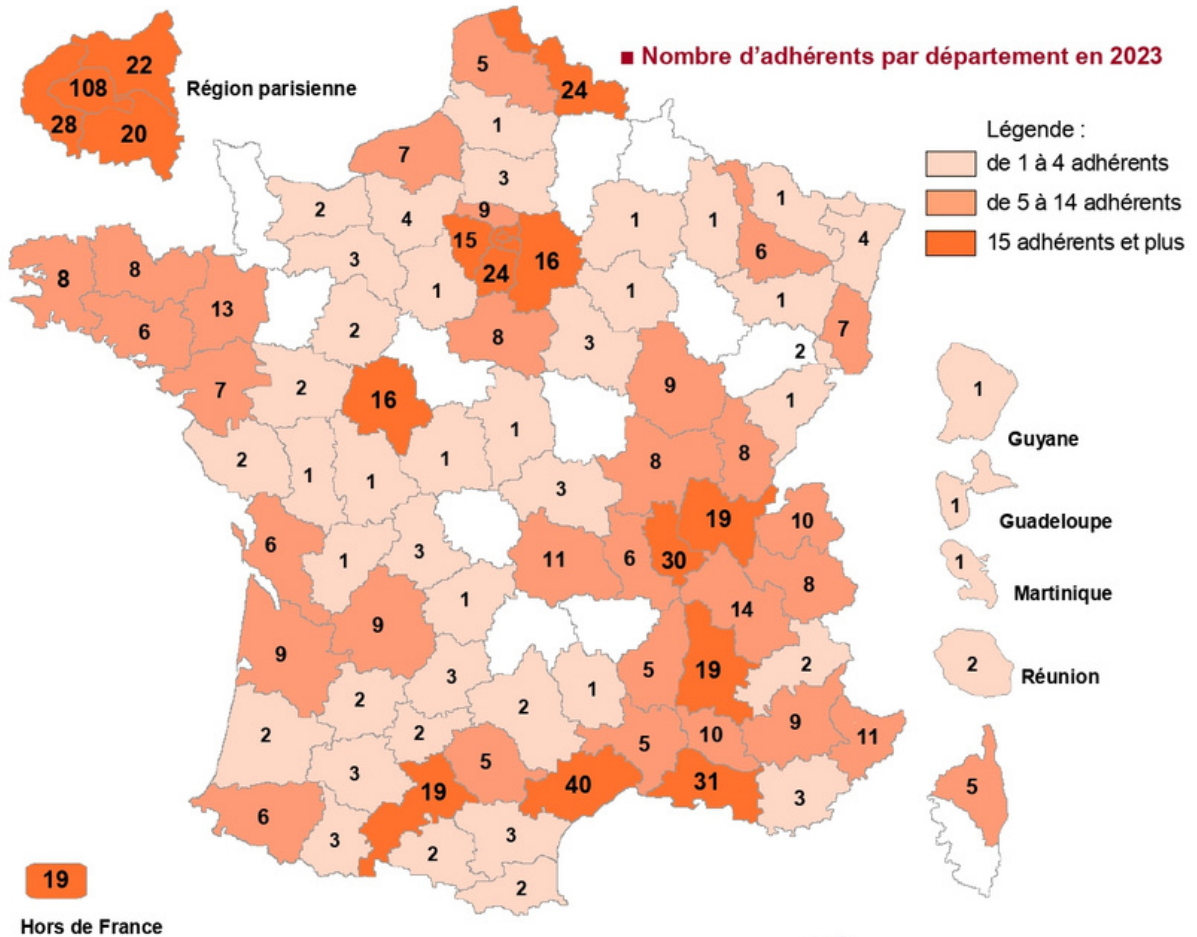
■ Nombre d'adhérents par département en 2023

Région parisienne
22
108
28
20

Légende :
de 1 à 4 adhérents
de 5 à 14 adhérents
15 adhérents et plus

5
24
1
7
3
2
4
9
15
24
16
1
1
4
6
8
8
8
13
6
3
1
2
8
3
1
1
7
7
2
16
2
9
1
2
1
1
1
1
8
8
3
19
10
6
1
3
11
6
30
8
9
1
14
9
5
19
2
3
2
2
1
2
2
5
5
10
9
11
3
19
40
31
3
6
3
3
2
2

1
Guyane
1
Guadeloupe
1
Martinique
2
Réunion
5

19
Hors de France